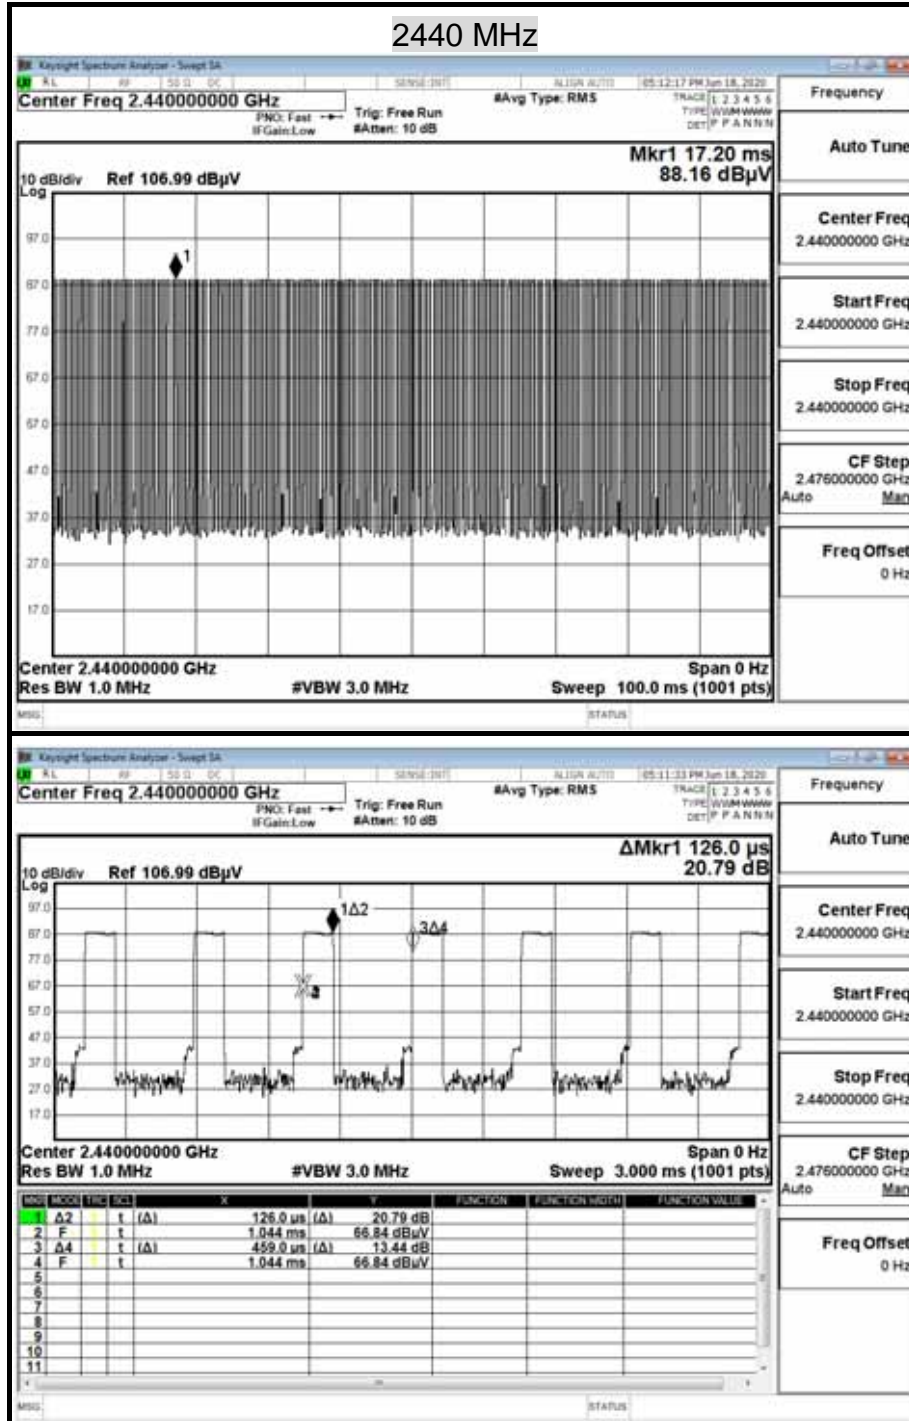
2440 MHz

Keysight Spectrum Analyzer - Swept SA
RL RF 50 Ω DC SENSE:INT ALIGN AUTO 05:12:17 PM Jun 18, 2020
Center Freq 2.440000000 GHz
PNO: Fast IFGain:Low
Trig: Free Run #Atten: 10 dB
#Avg Type: RMS
TRACE 1 2 3 4 5 6 TYPE WWWWWW DET P P A N N N
Frequency

Mkr1 17.20 ms
88.16 dBµV
10 dB/div Ref 106.99 dBµV
Log
97.0
87.0
77.0
67.0
57.0
47.0
37.0
27.0
17.0
1
Center 2.440000000 GHz Span 0 Hz
Res BW 1.0 MHz #VBW 3.0 MHz Sweep 100.0 ms (1001 pts)
MSG STATUS

Auto Tune
Center Freq 2.440000000 GHz
Start Freq 2.440000000 GHz
Stop Freq 2.440000000 GHz
CF Step 2.476000000 GHz Auto Man
Freq Offset 0 Hz

Keysight Spectrum Analyzer - Swept SA
RL RF 50 Ω DC SENSE:INT ALIGN AUTO 05:11:33 PM Jun 18, 2020
Center Freq 2.440000000 GHz
PNO: Fast IFGain:Low
Trig: Free Run #Atten: 10 dB
#Avg Type: RMS
TRACE 1 2 3 4 5 6 TYPE WWWWWW DET P P A N N N
Frequency

ΔMkr1 126.0 µs
20.79 dB
10 dB/div Ref 106.99 dBµV
Log
97.0
87.0
77.0
67.0
57.0
47.0
37.0
27.0
17.0
1Δ2
3Δ4
Center 2.440000000 GHz Span 0 Hz
Res BW 1.0 MHz #VBW 3.0 MHz Sweep 3.000 ms (1001 pts)

| MKR | MODE | TRC | SCL | X | | Y | FUNCTION | FUNCTION WIDTH | FUNCTION VALUE |
|---|---|---|---|---|---|---|---|---|---|
| 1 | Δ2 | 1 | t (Δ) | 126.0 µs | (Δ) | 20.79 dB | | | |
| 2 | F | 1 | t | 1.044 ms | | 66.84 dBµV | | | |
| 3 | Δ4 | 1 | t (Δ) | 459.0 µs | (Δ) | 13.44 dB | | | |
| 4 | F | 1 | t | 1.044 ms | | 66.84 dBµV | | | |
| 5 | | | | | | | | | |
| 6 | | | | | | | | | |
| 7 | | | | | | | | | |
| 8 | | | | | | | | | |
| 9 | | | | | | | | | |
| 10 | | | | | | | | | |
| 11 | | | | | | | | | |

MSG STATUS

Auto Tune
Center Freq 2.440000000 GHz
Start Freq 2.440000000 GHz
Stop Freq 2.440000000 GHz
CF Step 2.476000000 GHz Auto Man
Freq Offset 0 Hz